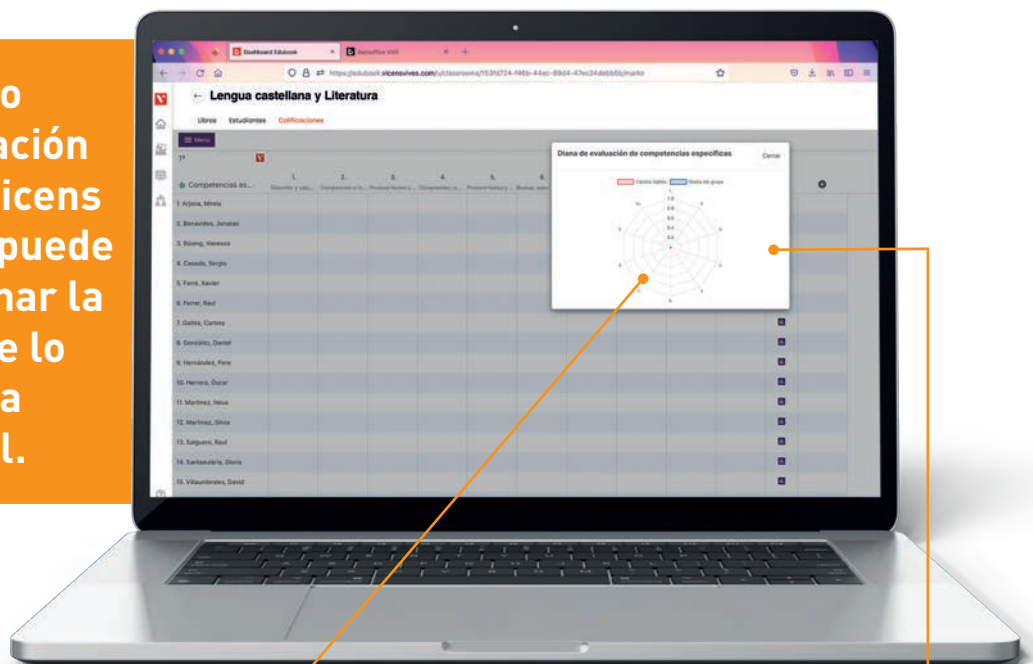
o
ación
icens
puede
nar la
e lo
a
l.

Dashboard Edubook
Benefits VVG
https://edubook.vicensvives.com/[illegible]/classrooms/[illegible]/marks

Lengua castellana y Literatura

Libros Estudiantes Calificaciones

Menu

1º

Competencias es...

1. Arjona, Mireia
2. Benavides, Jonatan
3. Boixeg, Vanessa
4. Casado, Sergio
5. Ferré, Xavier
6. Ferrer, Raul
7. Gallés, Carlota
8. González, Daniel
9. Hernández, Pere
10. Herrera, Óscar
11. Martínez, Neus
12. Martínez, Silvia
13. Salguero, Raul
14. Santaeulària, Gloria
15. Villaurdeales, David

Diana de evaluación de competencias específicas
Cerrar
Centro Sabio
Media del grupo